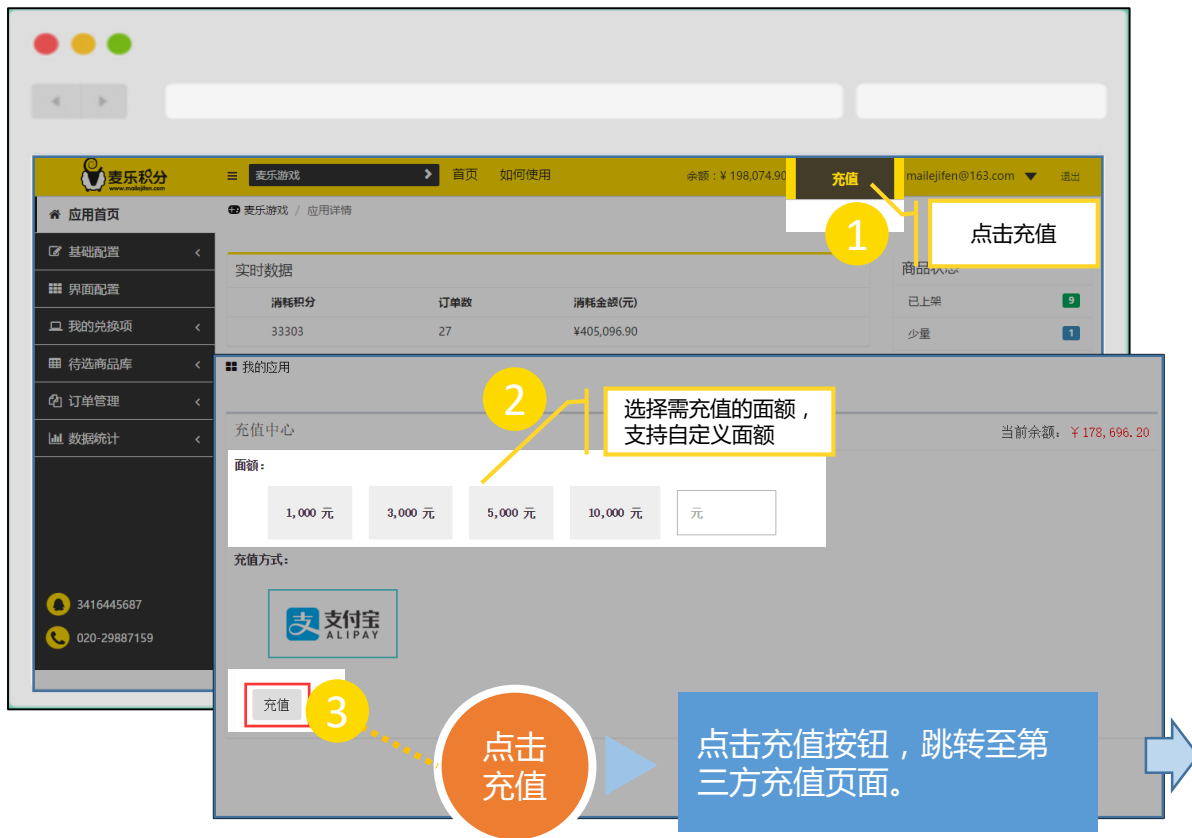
麦乐积分
www.mailejifen.com
麦乐游戏
首页 如何使用
余额：¥ 198,074.90
充值
mailejifen@163.com
退出

应用首页
基础配置
界面配置
我的兑换项
待选商品库
订单管理
数据统计

麦乐游戏 / 应用详情

1
点击充值

实时数据

| 消耗积分 | 订单数 | 消耗金额(元) |
|---|---|---|
| 33303 | 27 | ¥405,096.90 |

商品状态
已上架 9
少量 1

我的应用

2
选择需充值的面额，支持自定义面额

充值中心
当前余额：¥ 178, 696. 20

面额：
1,000 元
3,000 元
5,000 元
10,000 元
元

充值方式：
支付宝 ALIPAY

3416445687
020-29887159

充值
3
点击充值
点击充值按钮，跳转至第三方充值页面。